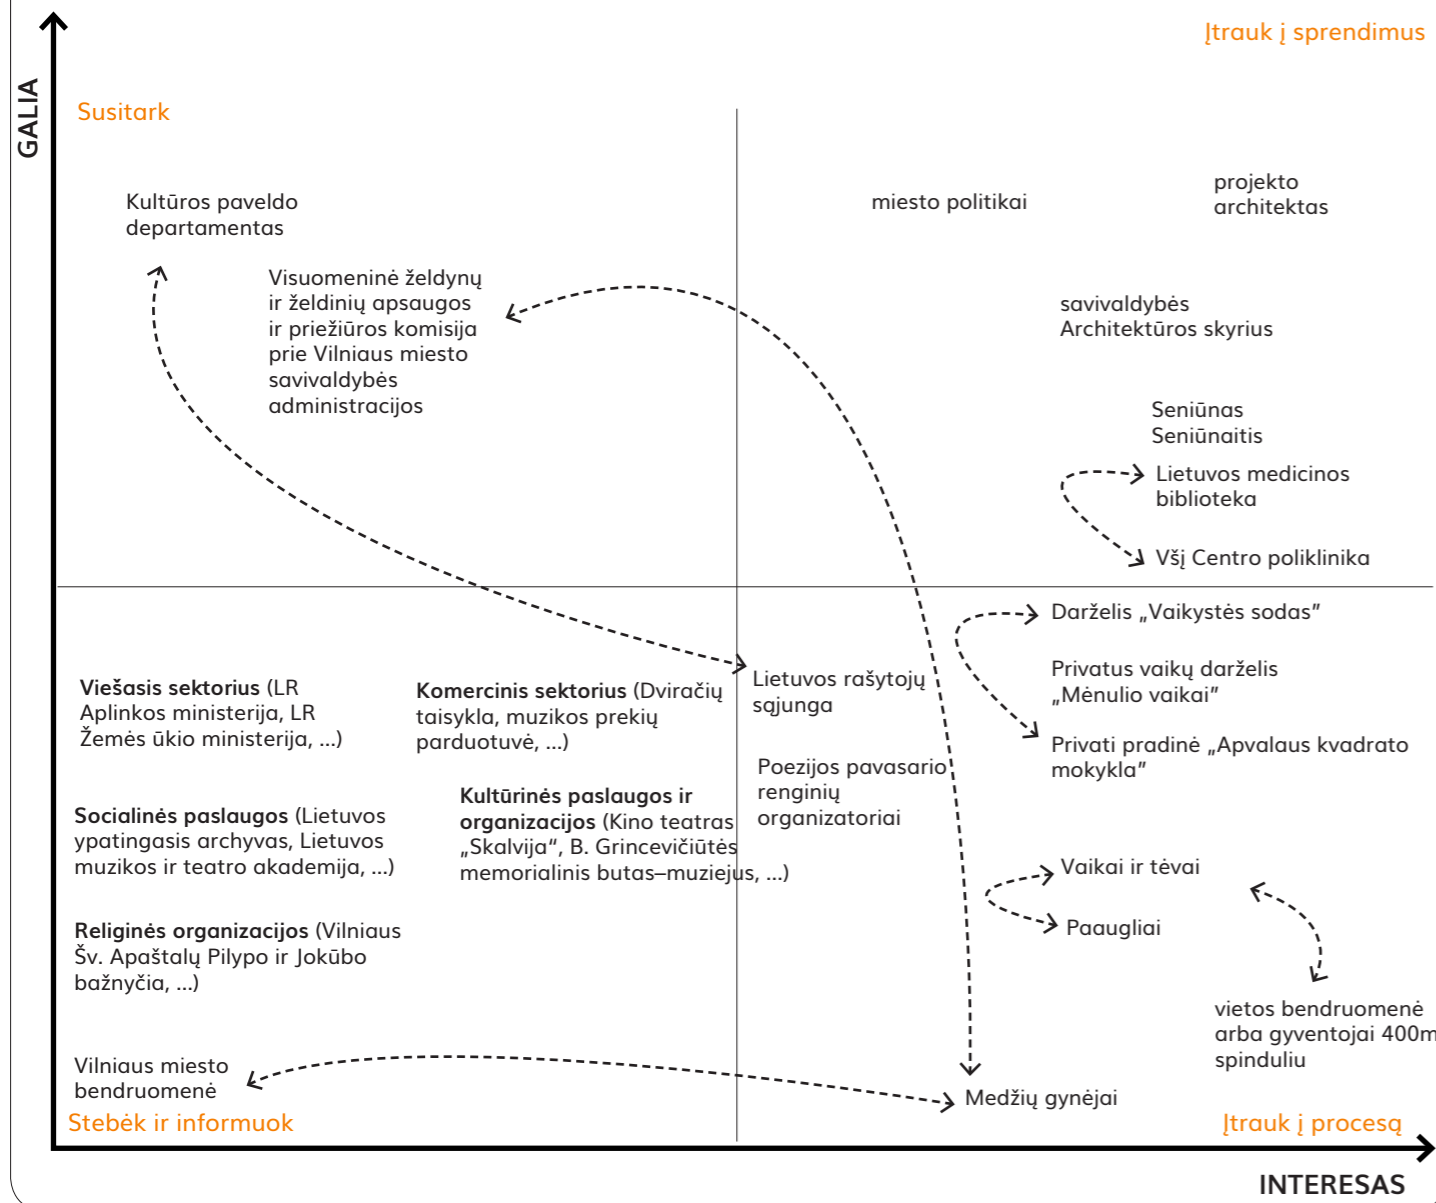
GALIA

Įtrauk į sprendimus

Susitark

Kultūros paveldo departamentas

Visuomeninė želdynų ir želdinių apsaugos ir priežiūros komisija prie Vilniaus miesto savivaldybės administracijos

miesto politikai

projekto architektas

savivaldybės Architektūros skyrius

Seniūnas Seniūnaitis

Lietuvos medicinos biblioteka

VšĮ Centro poliklinika

Darželis „Vaikystės sodas“

Privatus vaikų darželis „Mėnulio vaikai“

Privati pradinė „Apvalaus kvadrato mokykla“

Viešasis sektorius (LR Aplinkos ministerija, LR Žemės ūkio ministerija, ...)

Komercinis sektorius (Dviračių taisykla, muzikos prekių parduotuvė, ...)

Lietuvos rašytojų sąjunga

Poezijos pavasario renginių organizatoriai

Socialinės paslaugos (Lietuvos ypatingasis archyvas, Lietuvos muzikos ir teatro akademija, ...)

Kultūrinės paslaugos ir organizacijos (Kino teatras „Skalvija“, B. Grincevičiūtės memorialinis butas–muziejus, ...)

Vaikai ir tėvai

Paaugliai

Religinės organizacijos (Vilniaus Šv. Apaštalų Pilypo ir Jokūbo bažnyčia, ...)

vietos bendruomenė arba gyventojai 400m spinduliu

Vilniaus miesto bendruomenė

Medžių gynėjai

Stebėk ir informuok

Įtrauk į procesą

INTERESAS